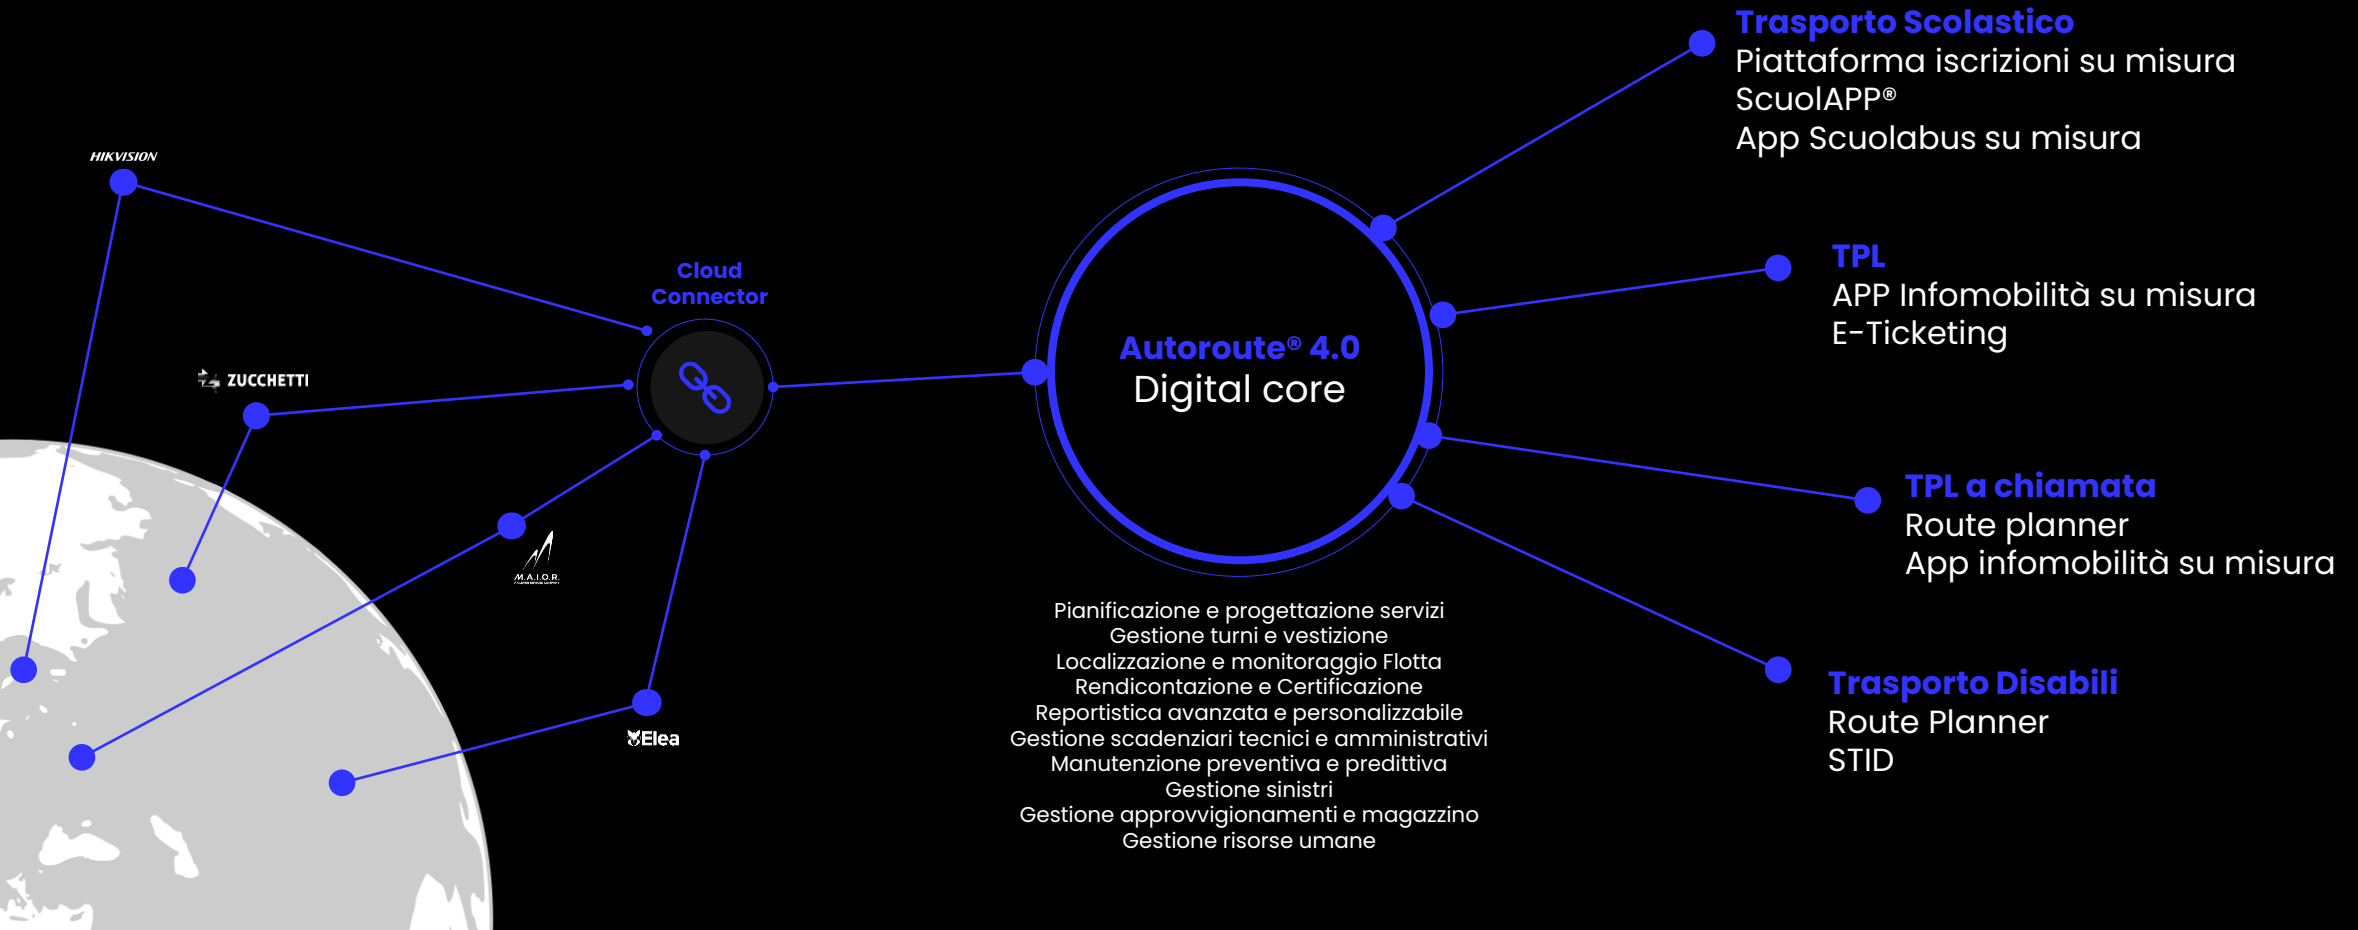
HIKVISION

ZUCCHETTI

M.A.I.O.R.

Elea

Cloud Connector

Autoroute® 4.0
Digital core

Pianificazione e progettazione servizi
Gestione turni e vestizione
Localizzazione e monitoraggio Flotta
Rendicontazione e Certificazione
Reportistica avanzata e personalizzabile
Gestione scadenziari tecnici e amministrativi
Manutenzione preventiva e predittiva
Gestione sinistri
Gestione approvvigionamenti e magazzino
Gestione risorse umane

Trasporto Scolastico
Piattaforma iscrizioni su misura
ScuolAPP®
App Scuolabus su misura

TPL
APP Infomobilità su misura
E-Ticketing

TPL a chiamata
Route planner
App infomobilità su misura

Trasporto Disabili
Route Planner
STID